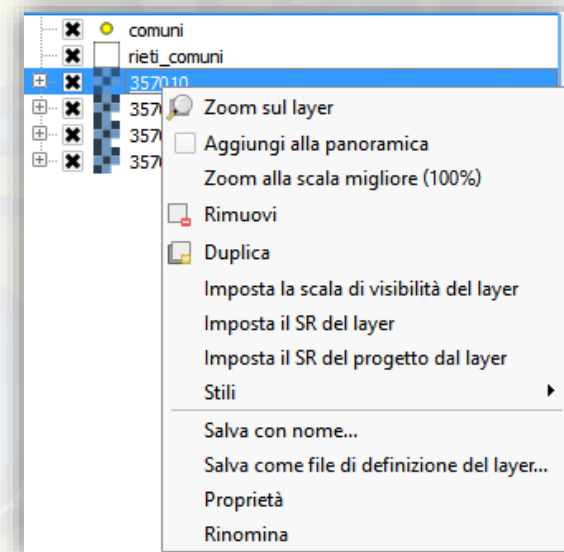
comuni
rieti_comuni
357010
3570
3570
3570

Zoom sul layer
Aggiungi alla panoramica
Zoom alla scala migliore (100%)
Rimuovi
Duplica
Imposta la scala di visibilità del layer
Imposta il SR del layer
Imposta il SR del progetto dal layer
Stili
Salva con nome...
Salva come file di definizione del layer...
Proprietà
Rinomina